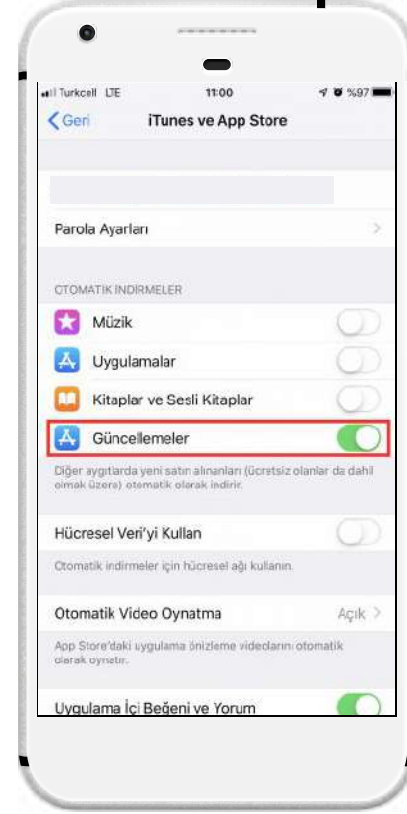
Turkcell LTE 11:00 %97

Geri iTunes ve App Store

Parola Ayarları

OTOMATİK İNDİRMELER

Müzik

Uygulamalar

Kitaplar ve Sesli Kitaplar

Güncellemeler

Diğer aygıtlarda yeni satın alınanları (ücretsiz olanlar da dahil olmak üzere) otomatik olarak indirir.

Hücresel Veri'yi Kullan

Otomatik indirmeler için hücresel ağı kullanın.

Otomatik Video Oynatma Açık

App Store'daki uygulama önizleme videolarını otomatik olarak oynatır.

Uygulama İçi Beğeni ve Yorum